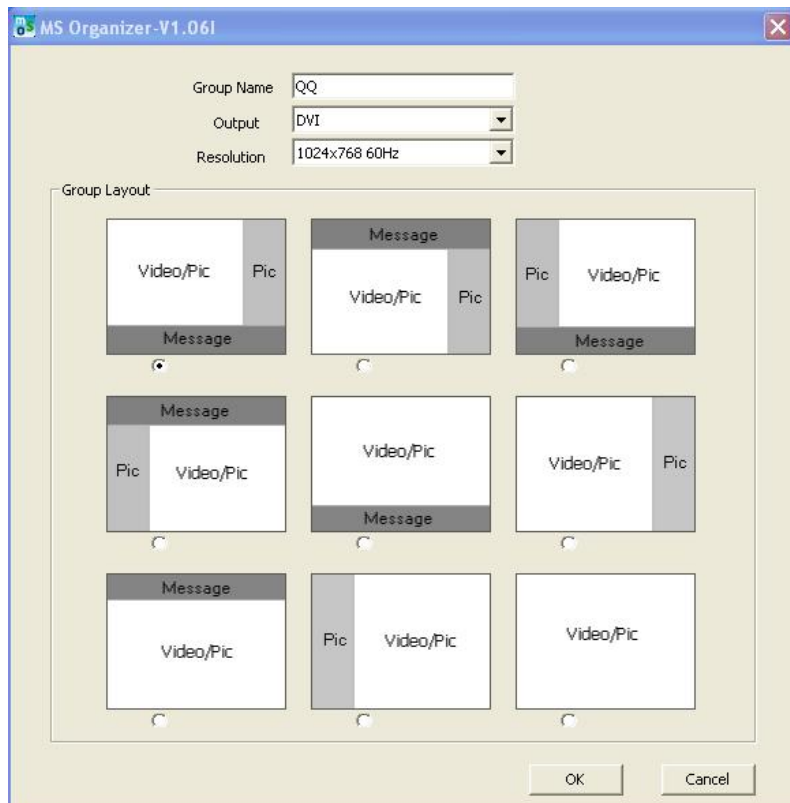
MS Organizer-V1.06I

Group Name QQ
Output DVI
Resolution 1024x768 60Hz

Group Layout

Video/Pic
Pic
Message

Message
Video/Pic
Pic

Pic
Video/Pic
Message

Message
Pic
Video/Pic

Video/Pic
Message

Video/Pic
Pic

Message
Video/Pic

Pic
Video/Pic

Video/Pic

OK
Cancel